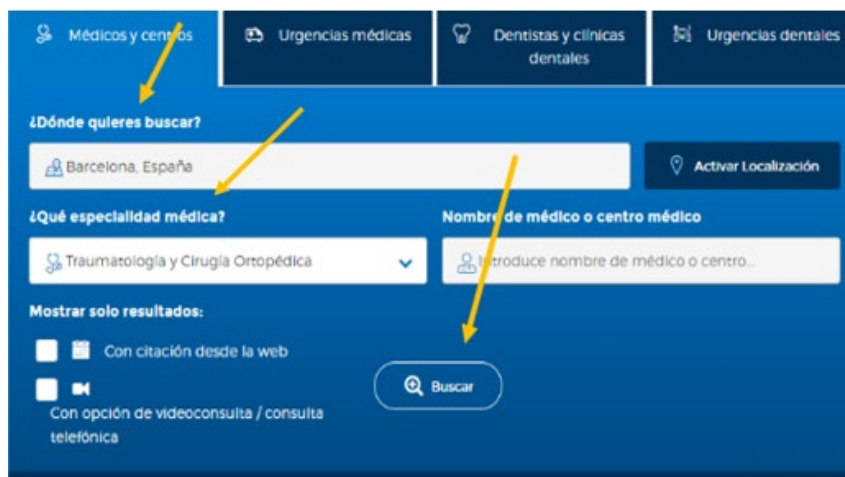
Médicos y centros | Urgencias médicas | Dentistas y clínicas dentales | Urgencias dentales

¿Dónde quieres buscar?

Barcelona, España

Activar Localización

¿Qué especialidad médica?

Traumatología y Cirugía Ortopédica

Nombre de médico o centro médico

Introduce nombre de médico o centro...

Mostrar solo resultados:

Con citación desde la web

Con opción de videoconsulta / consulta telefónica

Buscar